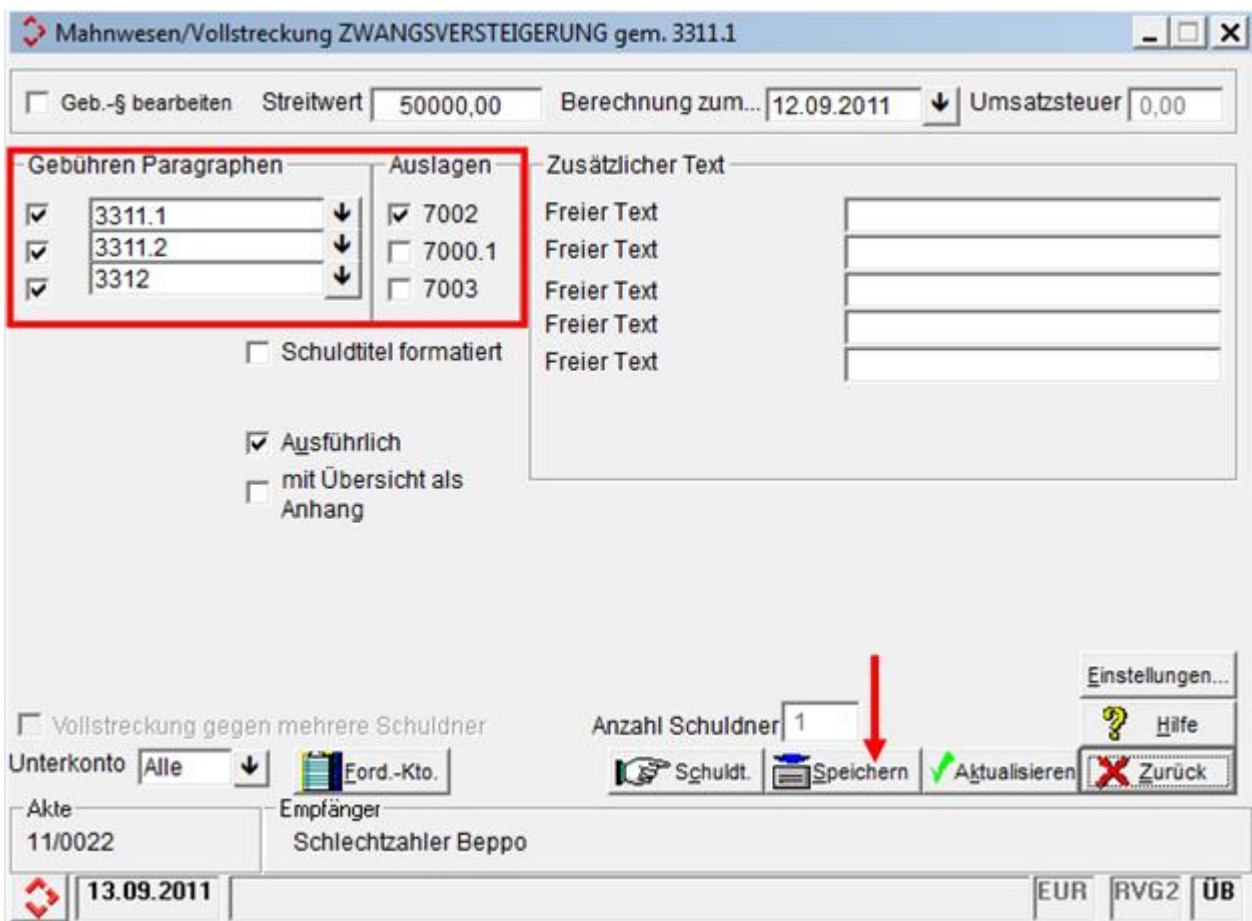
Mahnwesen/Vollstreckung ZWANGSVERSTEIGERUNG gem. 3311.1

Geb.-§ bearbeiten Streitwert 50000,00 Berechnung zum... 12.09.2011 Umsatzsteuer 0,00

Gebühren Paragraphen
3311.1
3311.2
3312

Auslagen
7002
7000.1
7003

Zusätzlicher Text
Freier Text
Freier Text
Freier Text
Freier Text
Freier Text

Schuldtitel formatiert

Ausführlich
mit Übersicht als Anhang

Einstellungen...
Hilfe
Vollstreckung gegen mehrere Schuldner
Anzahl Schuldner 1
Unterkonto Alle
Ford.-Kto.
Schuldt.
Speichern
Aktualisieren
Zurück

Akte
11/0022
Empfänger
Schlechtzahler Beppo

13.09.2011
EUR RVG2 ÜB